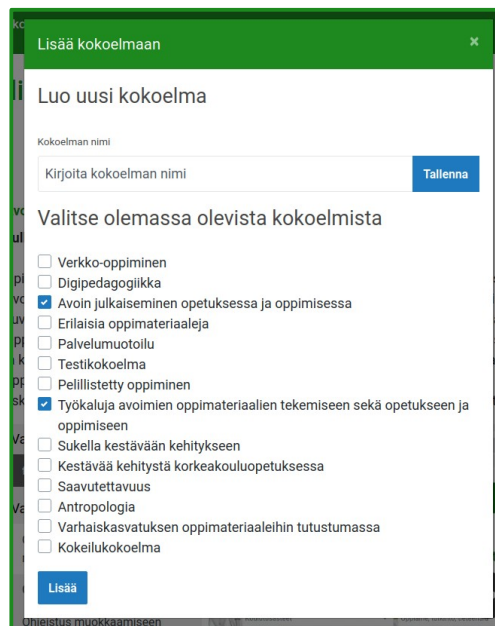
Lisää kokoelmaan

×

Luo uusi kokoelma

Kokoelman nimi

Kirjoita kokoelman nimi

Tallenna

Valitse olemassa olevista kokoelmista

Verkko-oppiminen
Digipedagogiikka
Avoin julkaiseminen opetuksessa ja oppimisessa
Erilaisia oppimateriaaleja
Palvelumuotoilu
Testikokoelma
Pelillistetty oppiminen
Työkaluja avoimien oppimateriaalien tekemiseen sekä opetukseen ja oppimiseen
Sukella kestävään kehitykseen
Kestävää kehitystä korkeakouluopetuksessa
Saavutettavuus
Antropologia
Varhaiskasvatuksen oppimateriaaleihin tutustumassa
Kokeilukokoelma

Lisää

Ohjeistus muokkaamiseen